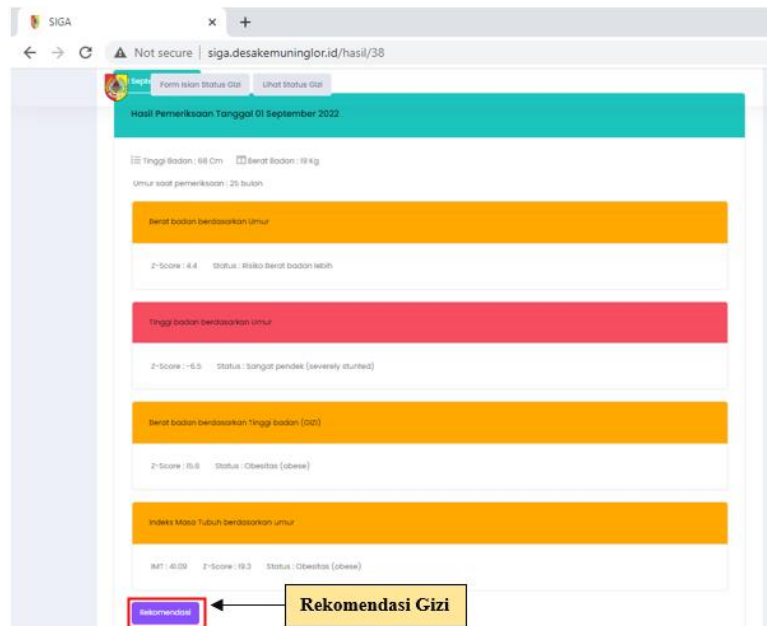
SIGA × +

← → C Not secure | siga.desakemuninglor.id/hasil/38

Sept

Form Isian Status Gizi Lihat Status Gizi

Hasil Pemeriksaan Tanggal 01 September 2022

Tinggi Badan : 68 Cm Berat Badan : 19 Kg

Umur saat pemeriksaan : 25 bulan

Berat badan berdasarkan Umur

Z-Score : 4.4 Status : Risiko Berat badan lebih

Tinggi badan berdasarkan Umur

Z-Score : -6.5 Status : Sangat pendek (severely stunted)

Berat badan berdasarkan Tinggi badan (GIZI)

Z-Score : 15.6 Status : Obesitas (obese)

Indeks Masa Tubuh berdasarkan umur

IMT : 41.09 Z-Score : 19.3 Status : Obesitas (obese)

Rekomendasi

Rekomendasi Gizi